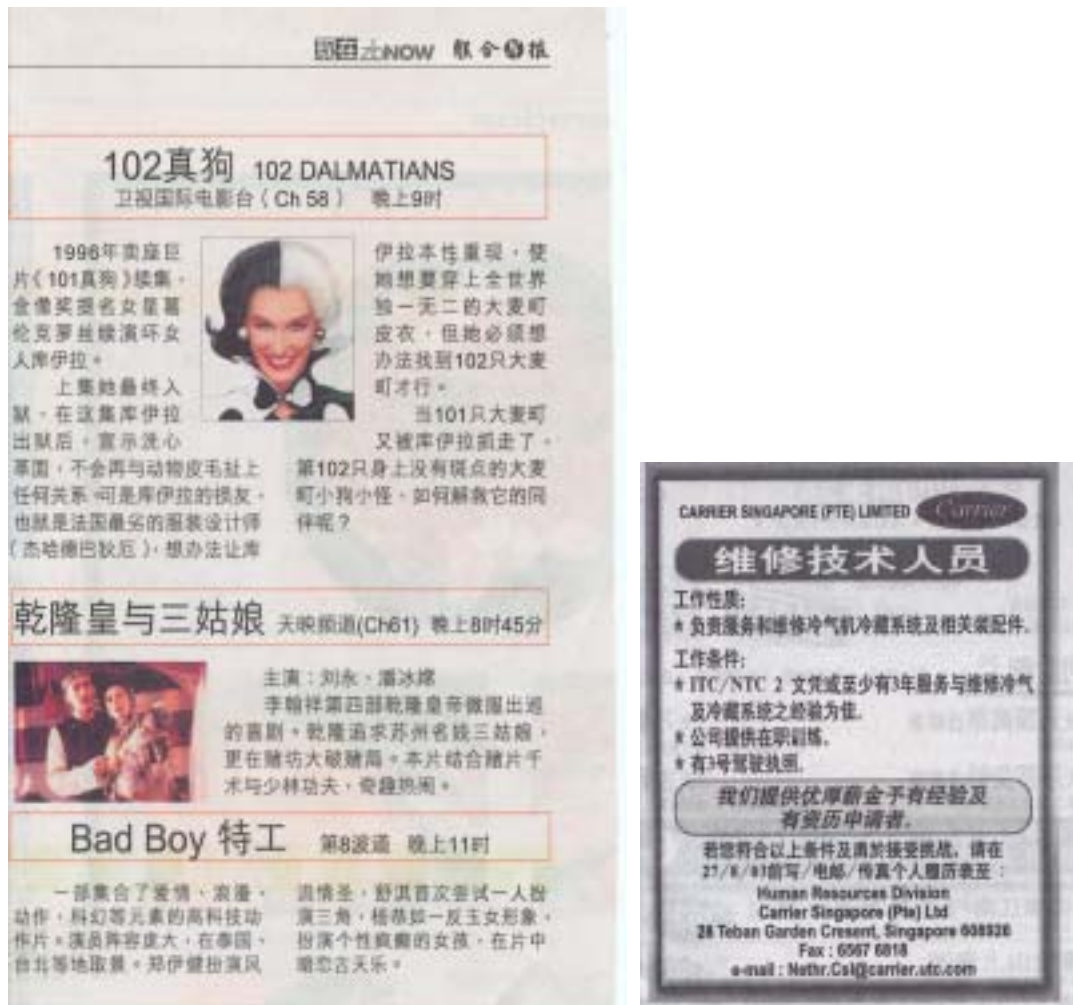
zbNOW 联合早报

102真狗 102 DALMATIANS
卫视国际电影台（Ch 58） 晚上9时

1996年卖座巨片《101真狗》续集，金像奖提名女星葛伦克罗丝续演坏女人库伊拉。

上集她最终入狱，在这集库伊拉出狱后，宣示洗心革面，不会再与动物皮毛扯上任何关系。可是库伊拉的损友，也就是法国最劣的服装设计师（杰哈德巴狄厄），想办法让库伊拉本性重现，使她想要穿上全世界独一无二的大麦町皮衣，但她必须想办法找到102只大麦町才行。

当101只大麦町又被库伊拉抓走了，第102只身上没有斑点的大麦町小狗小怪，如何解救它的同伴呢？

乾隆皇与三姑娘 天映频道(Ch61) 晚上8时45分

主演：刘永、潘冰嫦
李翰祥第四部乾隆皇帝微服出巡的喜剧。乾隆追求苏州名妓三姑娘，更在赌坊大破赌局。本片结合赌片千术与少林功夫，奇趣热闹。

Bad Boy 特工 第8波道 晚上11时

一部集合了爱情、浪漫、动作、科幻等元素的高科技动作片。演员阵容庞大，在泰国、台北等地取景。郑伊健扮演风流情圣，舒淇首次尝试一人扮演三角，植恭如一反玉女形象，扮演个性疯癫的女孩，在片中暗恋古天乐。

CARRIER SINGAPORE (PTE) LIMITED Carrier

维修技术人员

工作性质:
* 负责服务和维修冷气机冷藏系统及相关装配件.

工作条件:
* ITC/NTC 2 文凭或至少有3年服务与维修冷气及冷藏系统之经验为佳.
* 公司提供在职训练.
* 有3号驾驶执照.

我们提供优厚薪金予有经验及有资历申请者.

若您符合以上条件及勇於接受挑战，请在27/8/01前写/电邮/传真个人履历表至：
Human Resources Division
Carrier Singapore (Pte) Ltd
28 Teban Garden Cresent, Singapore 608928
Fax : 6567 6818
e-mail : Nethr.Csl@carrier.utc.com